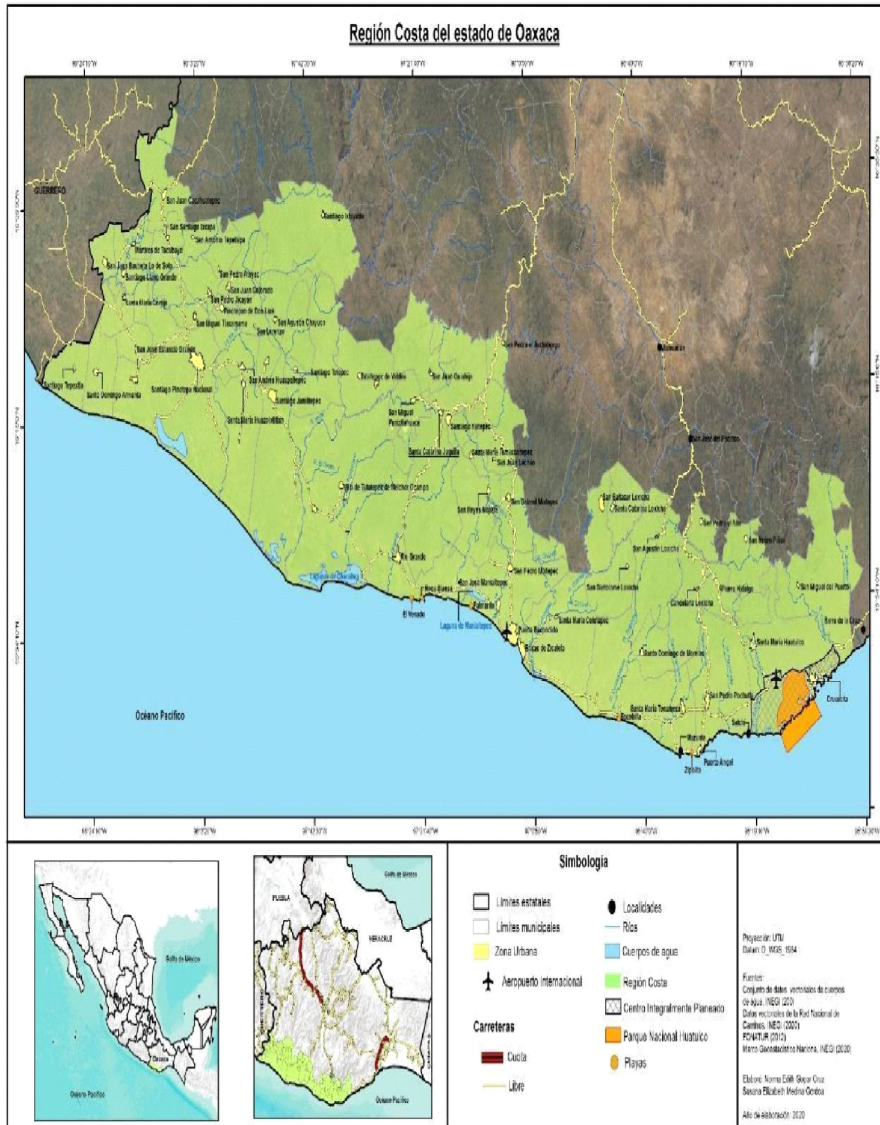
Región Costa del estado de Oaxaca

GUERRERO

San Juan Cacahuatepec
San Santiago Ixcapa
Pinotepa de Tacubaya
San Antonio Tepetlapa
San Juan Bautista Lo de Soto
Santiago Llano Grande
Santa María Cortijo
San Pedro Playas
San Juan Colorado
San Pedro Jicayán
San Miguel Tlacamama
San Lorenzo
San Agustín Chayuco
San José Estancia Grande
Santiago Tapextla
Santo Domingo Armenta
Santiago Pinotepa Nacional
San Andrés Huaxpaltepec
Santiago Jamiltepec
Santa María Huazolotitlán
Santiago Tetepec
Santiago Ixtayutla
Santiago de Villa
San Juan Quiahije
San Miguel Panixtlahuaca
Santiago Yaitepec
Santa Catarina Juquila
Santa María Temaxcaltepec
San Juan Lachao
Villa de Tututepec de Melchor Ocampo
San Gabriel Mixtepec
San Mateo Piñas
Río Grande
Laguna de Chacahua
El Venado
San José Manialtepec
Laguna de Manialtepec
Puerto Escondido
Bajos de Chila
Santa María Colotepec
San Pedro Mixtepec
San Baltazar Loxicha
Santa Catarina Loxicha
San Agustín Loxicha
San Bartolomé Loxicha
Candelaria Loxicha
San Pedro el Alto
Santo Domingo de Morelos
Santa María Tonameca
Pluma Hidalgo
San Miguel del Puerto
Santa María Huatulco
San Pedro Pochutla
Barra de la Cruz
Crucecita
Salchi
Mazunte
Zipolite
Puerto Ángel
Miahuatlán
San José del Pacífico
Océano Pacífico

Golfo de México
Océano Pacífico
Oaxaca
PUEBLA
VERACRUZ
Golfo de México
Océano Pacífico

Simbología
Límites estatales
Límites municipales
Zona Urbana
Aeropuerto internacional
Localidades
Ríos
Cuerpos de agua
Región Costa
Centro Integralmente Planeado
Parque Nacional Huatulco
Playas
Carreteras
Cuota
Libre

Proyección: UTM
Datum: D_WGS_1984

Fuentes:
Conjunto de datos vectoriales de cuerpos de agua, INEGI (20)
Datos vectoriales de la Red Nacional de Caminos, INEGI (2020)
FONATUR (2010)
Marco Geoestadístico Nacional, INEGI (2020)

Elaboró: Norma Edith Gaspar Cruz
Sandra Elizabeth Medina Gordea

Año de elaboración: 2020